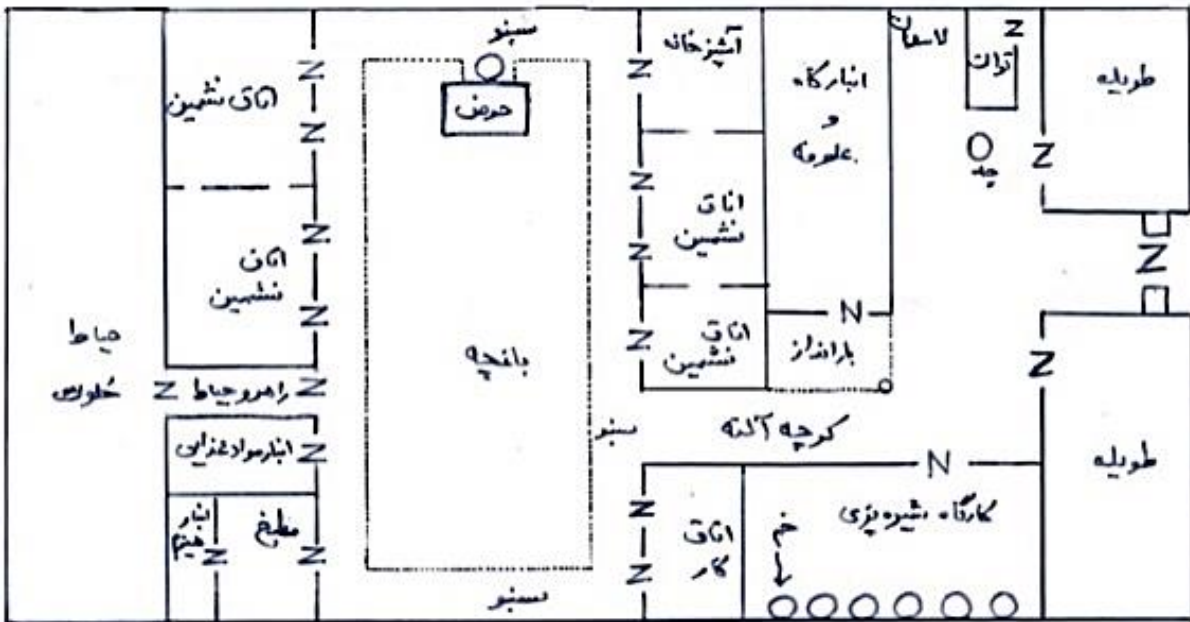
سبو
حوض
اتاق نشین
اتاق نشین
حیاط خلوت
راهرو حیاط
انبار مواد غذایی
انبار هیزم
مطبخ
باغچه
سبو
سبو
آشپزخانه
انبارگاه و علوفه
لاسمان
تنور
چاه
طویله
اتاق نشین
اتاق نشین
بارانداز
کوچه آلکه
طویله
کارگاه شیره پزی
خم
اتاق کار
Z
Z
Z
Z
Z
Z
Z
Z
Z
Z
Z
Z
Z
Z
Z
Z
Z
N
N